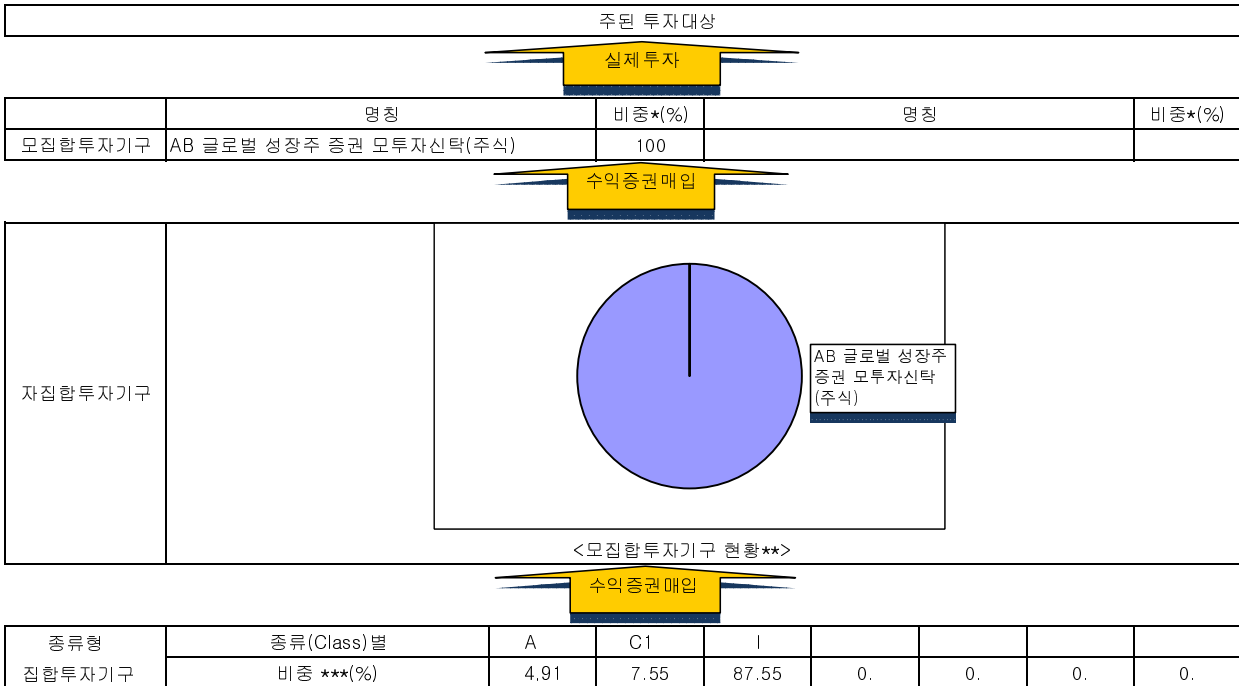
주된 투자대상

실제투자

| | 명칭 | 비중*(%) | 명칭 | 비중*(%) |
|---|---|---|---|---|
| 모집합투자기구 | AB 글로벌 성장주 증권 모투자신탁(주식) | 100 | | |

수익증권매입

자집합투자기구

AB 글로벌 성장주 증권 모투자신탁 (주식)

<모집합투자기구 현황**>

수익증권매입

| 종류형 | 종류(Class)별 | A | C1 | I | | | | |
|---|---|---|---|---|---|---|---|---|
| 집합투자기구 | 비중 ***(%) | 4.91 | 7.55 | 87.55 | 0. | 0. | 0. | 0. |